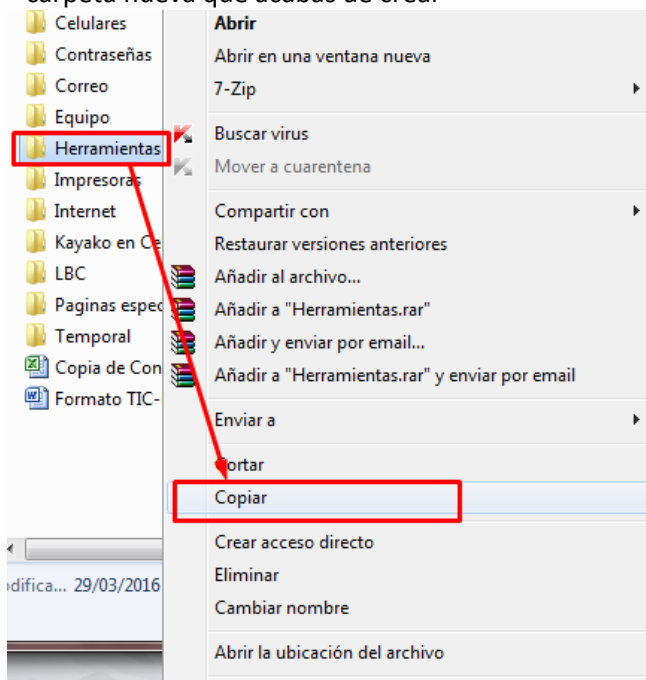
carpeta nueva que acabas de crear

Celulares
Contraseñas
Correo
Equipo
Herramientas
Impresoras
Internet
Kayako en Ce
LBC
Paginas espec
Temporal
Copia de Con
Formato TIC-

odifica... 29/03/2016

Abrir
Abrir en una ventana nueva
7-Zip
Buscar virus
Mover a cuarentena
Compartir con
Restaurar versiones anteriores
Añadir al archivo...
Añadir a "Herramientas.rar"
Añadir y enviar por email...
Añadir a "Herramientas.rar" y enviar por email
Enviar a
Cortar
Copiar
Crear acceso directo
Eliminar
Cambiar nombre
Abrir la ubicación del archivo